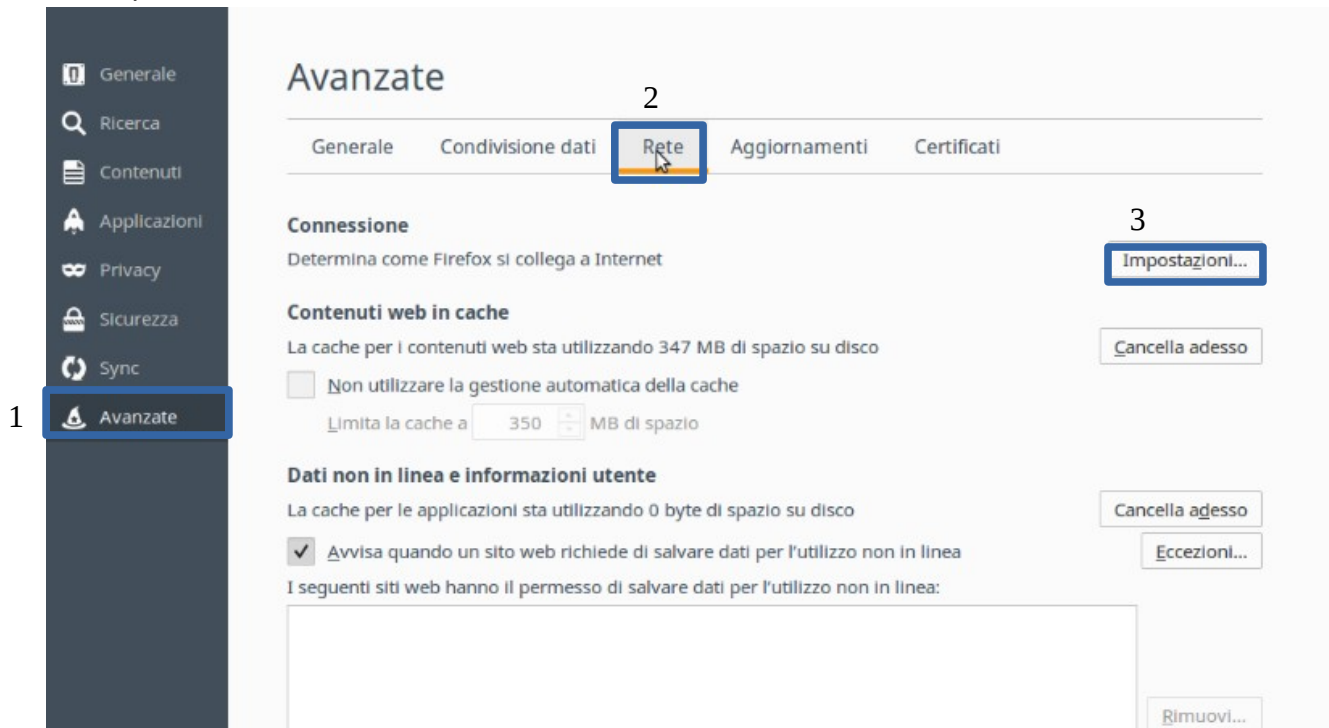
Generale
Ricerca
Contenuti
Applicazioni
Privacy
Sicurezza
Sync
1
Avanzate

Avanzate

2

Generale Condivisione dati Rete Aggiornamenti Certificati

Connessione
Determina come Firefox si collega a Internet

3
Impostazioni…

Contenuti web in cache
La cache per i contenuti web sta utilizzando 347 MB di spazio su disco

Cancella adesso

Non utilizzare la gestione automatica della cache
Limita la cache a 350 MB di spazio

Dati non in linea e informazioni utente
La cache per le applicazioni sta utilizzando 0 byte di spazio su disco

Cancella adesso

Avvisa quando un sito web richiede di salvare dati per l'utilizzo non in linea

Eccezioni…

I seguenti siti web hanno il permesso di salvare dati per l'utilizzo non in linea:

Rimuovi…